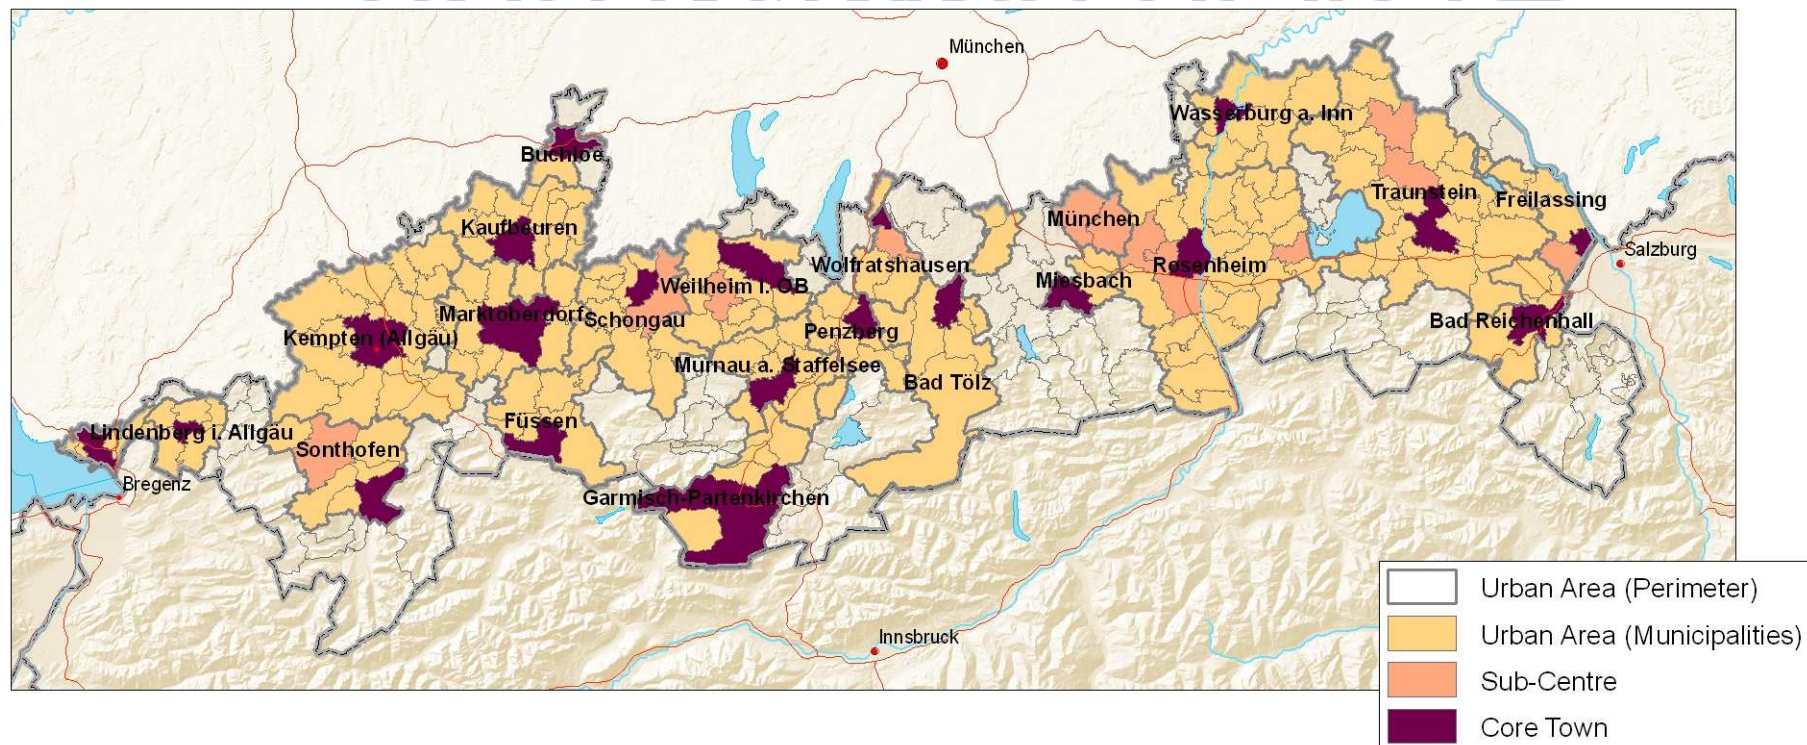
München
Wasserburg a. Inn
Buchloe
Traunstein
Freilassing
Kaufbeuren
München
Salzburg
Wolfratshausen
Rosenheim
Miesbach
Weilheim i. OB
Marktoberdorf
Schongau
Penzberg
Bad Reichenhall
Kempten (Allgäu)
Murnau a. Staffelsee
Bad Tölz
Lindenberg i. Allgäu
Füssen
Sonthofen
Bregenz
Garmisch-Partenkirchen
Innsbruck

Urban Area (Perimeter)
Urban Area (Municipalities)
Sub-Centre
Core Town